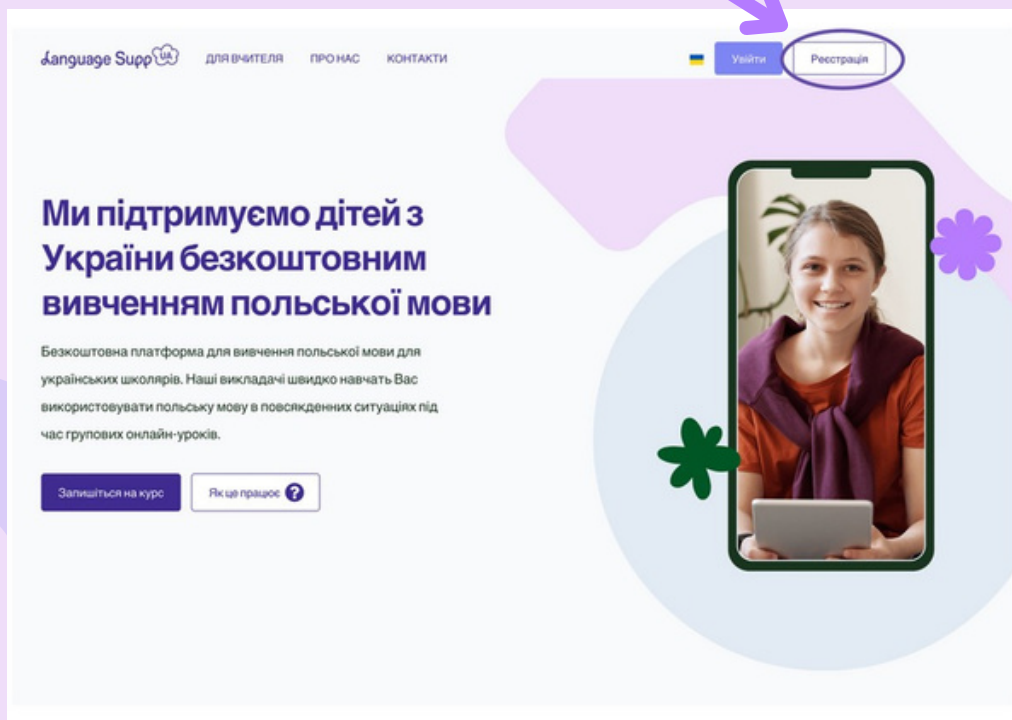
Language Supp UA

ДЛЯ ВЧИТЕЛЯ ПРО НАС КОНТАКТИ

Увійти Реєстрація

Ми підтримуємо дітей з України безкоштовним вивченням польської мови

Безкоштовна платформа для вивчення польської мови для українських школярів. Наші викладачі швидко навчать Вас використовувати польську мову в повсякденних ситуаціях під час групових онлайн-уроків.

Запишіться на курс

Як це працює